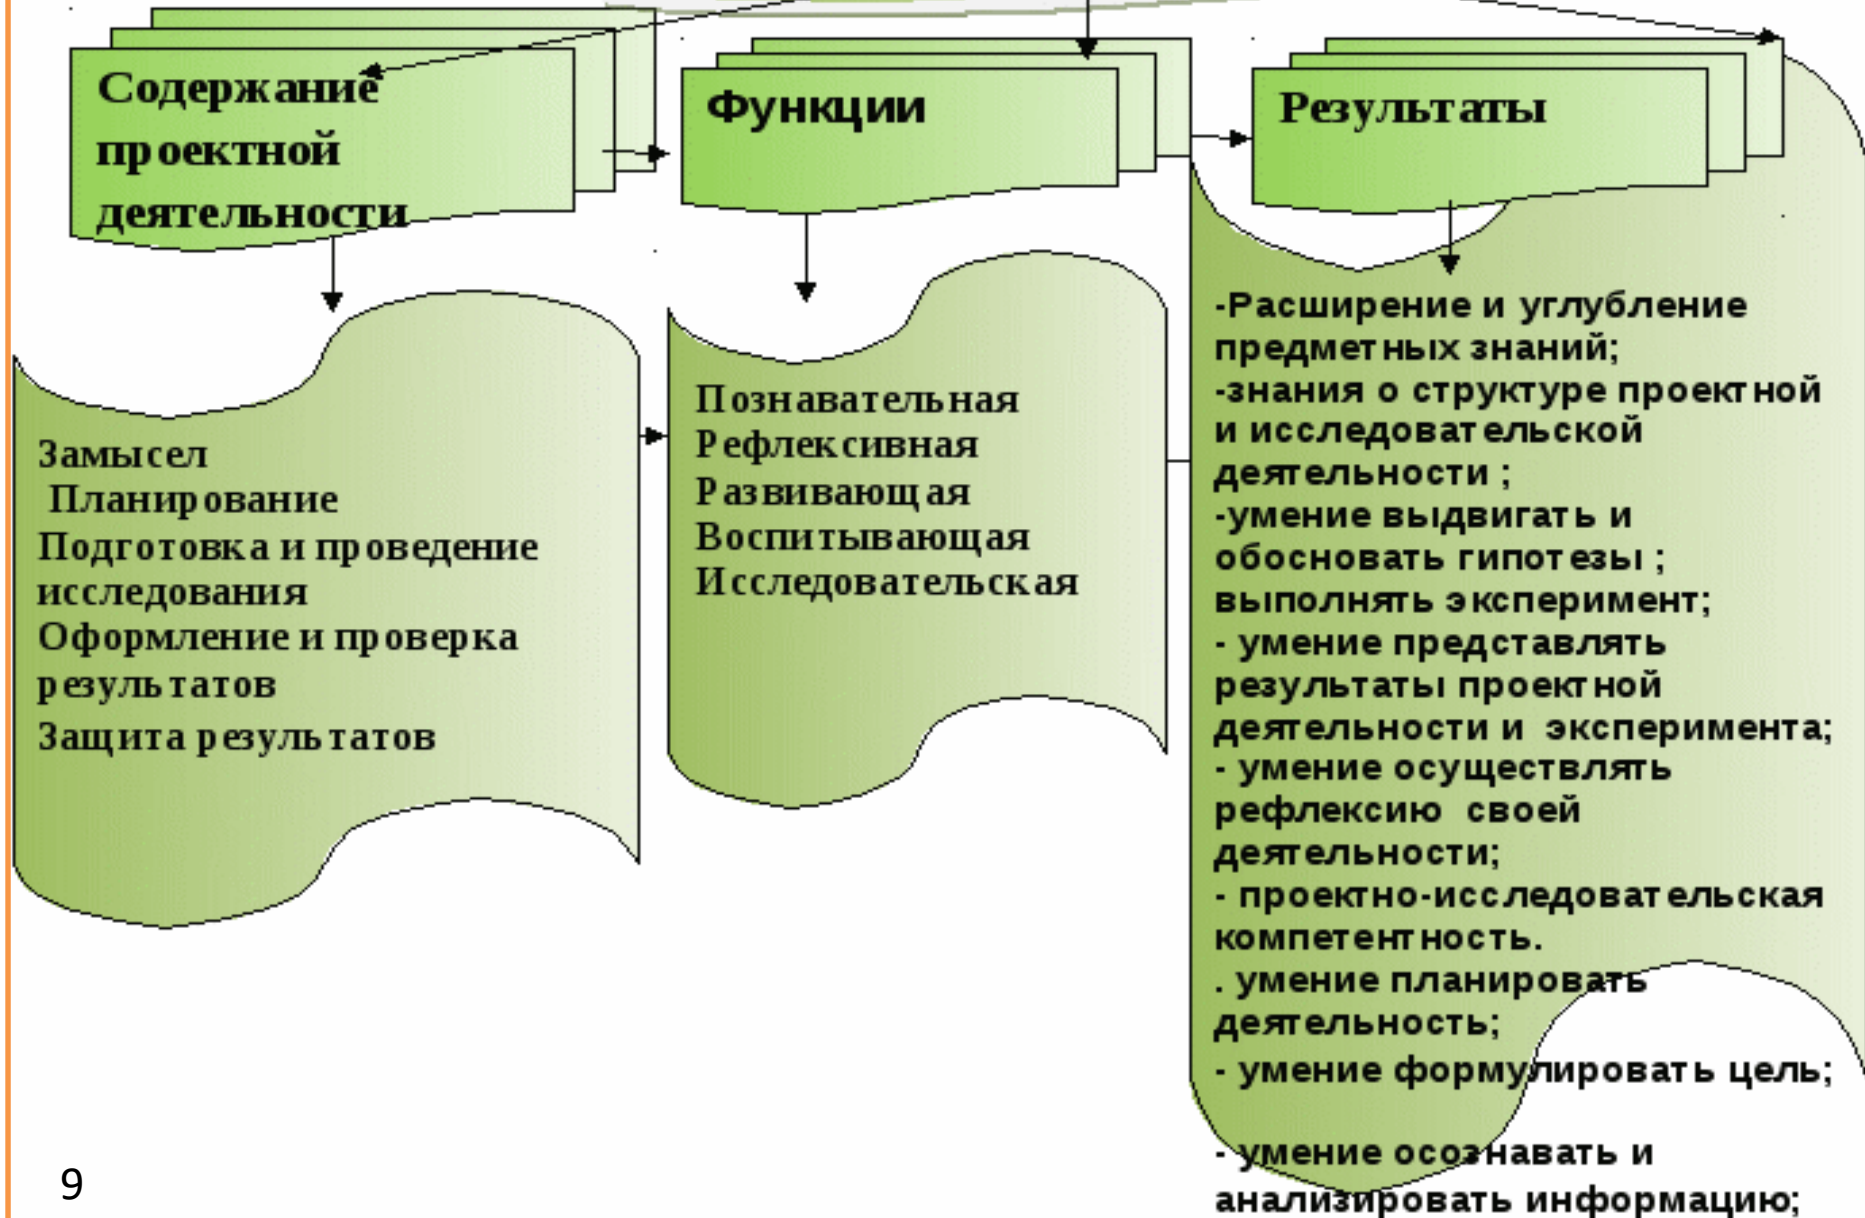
Содержание проектной деятельности

Функции

Результаты

Замысел
Планирование
Подготовка и проведение исследования
Оформление и проверка результатов
Защита результатов

Познавательная
Рефлексивная
Развивающая
Воспитывающая
Исследовательская

-Расширение и углубление предметных знаний;
-знания о структуре проектной и исследовательской деятельности ;
-умение выдвигать и обосновать гипотезы ; выполнять эксперимент;
- умение представлять результаты проектной деятельности и эксперимента;
- умение осуществлять рефлексию своей деятельности;
- проектно-исследовательская компетентность.
. умение планировать деятельность;
- умение формулировать цель;

- умение осознавать и анализировать информацию;

9